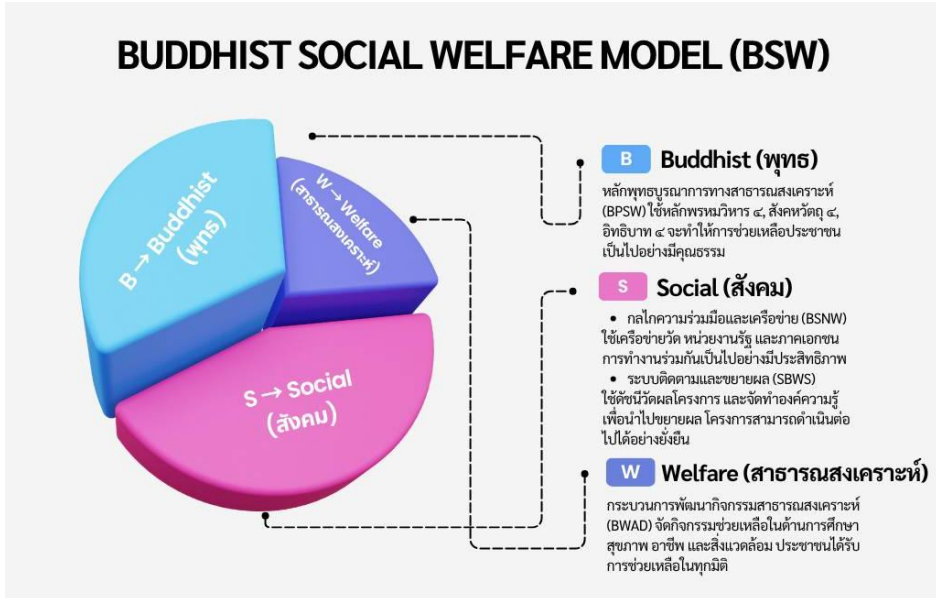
BUDDHIST SOCIAL WELFARE MODEL (BSW)

B → Buddhist (พุทธ)

W → Welfare (สาธารณสงเคราะห์)

S → Social (สังคม)

B Buddhist (พุทธ)

หลักพุทธบูรณาการทางสาธารณสงเคราะห์ (BPSW) ใช้หลักพรหมวิหาร ๔, สังคหวัตถุ ๔, อิทธิบาท ๔ จะทำให้การช่วยเหลือประชาชนเป็นไปอย่างมีคุณธรรม

S Social (สังคม)

• กลไกความร่วมมือและเครือข่าย (BSNW) ใช้เครือข่ายวัด หน่วยงานรัฐ และภาคเอกชน การทำงานร่วมกันเป็นไปอย่างมีประสิทธิภาพ

• ระบบติดตามและขยายผล (SBWS) ใช้ดัชนีวัดผลโครงการ และจัดทำองค์ความรู้เพื่อนำไปขยายผล โครงการสามารถดำเนินต่อไปได้อย่างยั่งยืน

W Welfare (สาธารณสงเคราะห์)

กระบวนการพัฒนากิจกรรมสาธารณสงเคราะห์ (BWAD) จัดกิจกรรมช่วยเหลือในด้านการศึกษา สุขภาพ อาชีพ และสิ่งแวดล้อม ประชาชนได้รับการช่วยเหลือในทุกมิติ